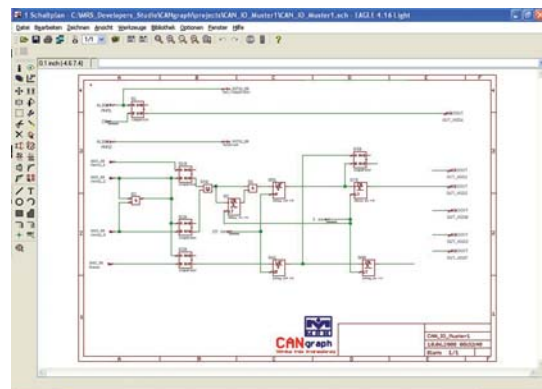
1 Schaltplan - C:\MRS_Developers_Studio\CANgraph\projects\CAN_IO_Muster1\CAN_IO_Muster1.sch - EAGLE 4.16 Light

Datei Bearbeiten Zeichnen Ansicht Werkzeuge Bibliothek Optionen Fenster Hilfe

1/1

0.1 inch (-4.6 7.4)

CANgraph

CAN_IO_Muster1

1/1